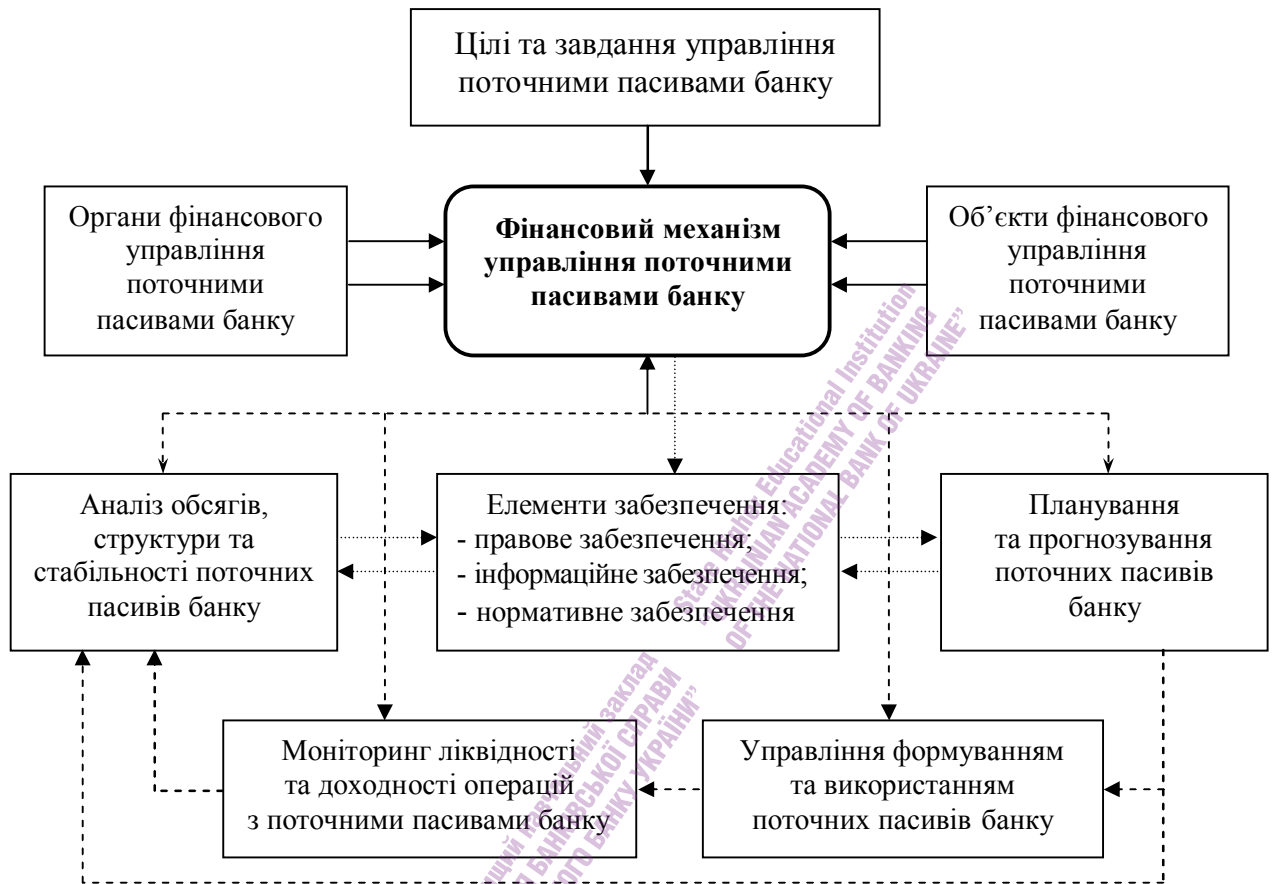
Цілі та завдання управління поточними пасивами банку

Органи фінансового управління поточними пасивами банку

**Фінансовий механізм управління поточними пасивами банку**

Об'єкти фінансового управління поточними пасивами банку

Аналіз обсягів, структури та стабільності поточних пасивів банку

Елементи забезпечення:
- правове забезпечення;
- інформаційне забезпечення;
- нормативне забезпечення

Планування та прогнозування поточних пасивів банку

Моніторинг ліквідності та доходності операцій з поточними пасивами банку

Управління формуванням та використанням поточних пасивів банку

State Higher Educational Institution "UKRAINIAN ACADEMY OF BANKING OF THE NATIONAL BANK OF UKRAINE"

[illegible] ВИЩИЙ НАВЧАЛЬНИЙ ЗАКЛАД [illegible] БАНКІВСЬКОЇ СПРАВИ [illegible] БАНКУ УКРАЇНИ"